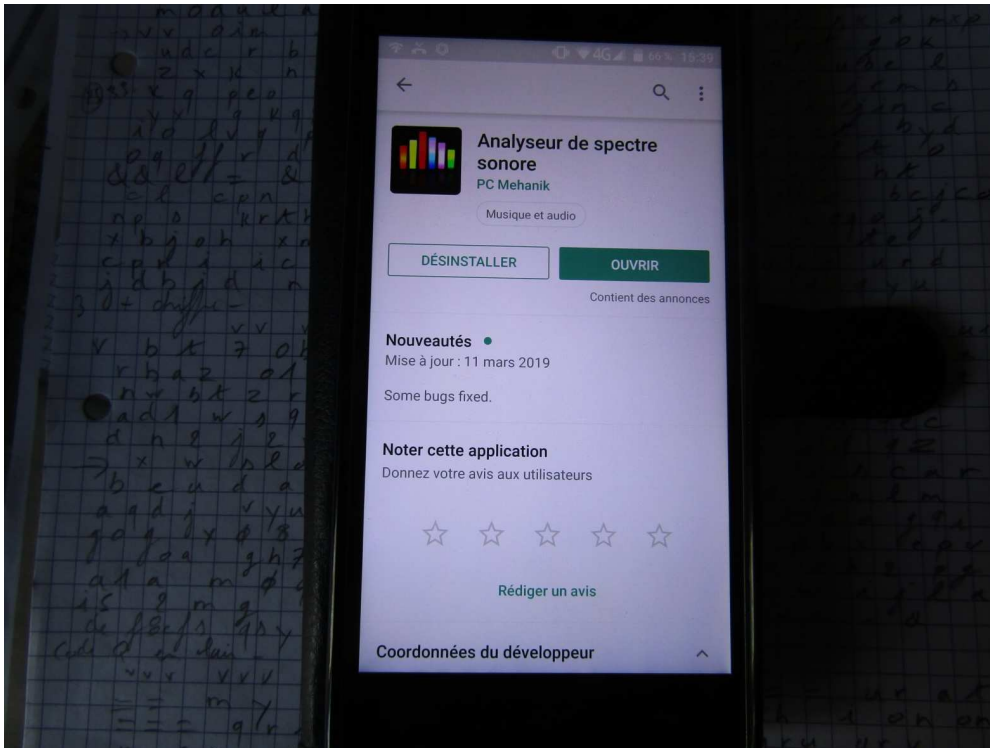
4G 15:39

Analyseur de spectre sonore
PC Mehanik
Musique et audio

DÉSINSTALLER
OUVRIR
Contient des annonces

Nouveautés •
Mise à jour : 11 mars 2019
Some bugs fixed.

Noter cette application
Donnez votre avis aux utilisateurs

Rédiger un avis

Coordonnées du développeur